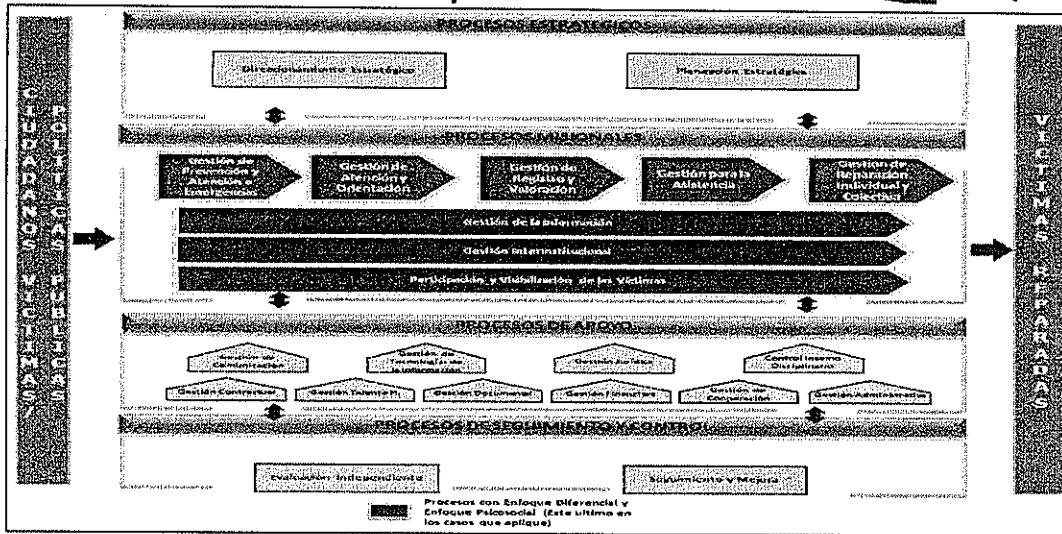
CIUDADANOS VICTIMAS / POLITICAS PUBLICAS

PROCESOS ESTRATEGICOS

Direccionamiento Estratégico

Planeación Estratégica

PROCESOS MISIONALES

Gestión de Prevención y Atención a Emergencias

Gestión de Atención y Orientación

Gestión de Registro y Valoración

Gestión para la Asistencia

Gestión de Reparación Individual y Colectiva

Gestión de la información

Gestión Interinstitucional

Participación y Visibilización de las Víctimas

PROCESOS DE APOYO

Gestión de Comunicación

Gestión de Tecnología de la Información

Gestión Jurídica

Control Interno Disciplinario

Gestión Contractual

Gestión Talento H.

Gestión Documental

Gestión Financiera

Gestión de Cooperación

Gestión Administrativa

PROCESOS DE SEGUIMIENTO Y CONTROL

Evaluación Independiente

Seguimiento y Mejora

Procesos con Enfoque Diferencial y Enfoque Psicosocial (Este último en los casos que aplique)

VICTIMAS REPARADAS